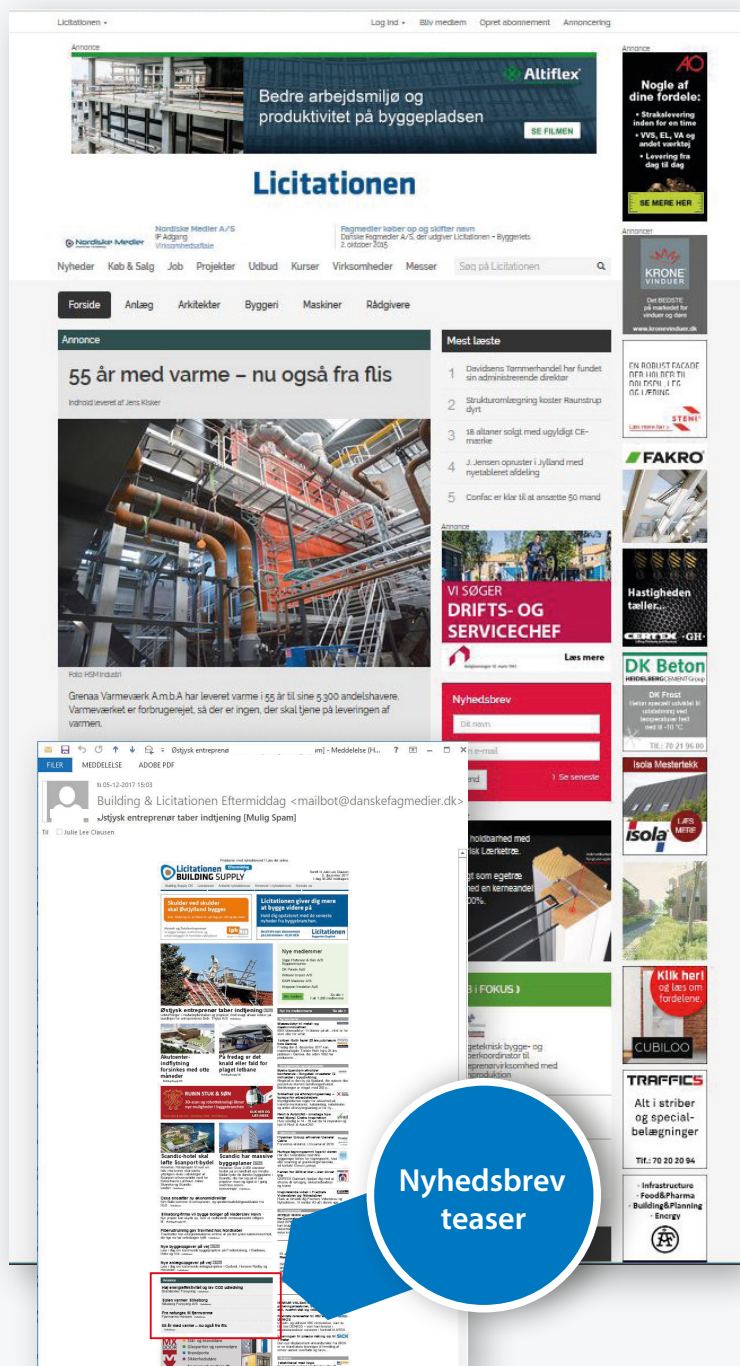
Licitationen ▾ Log ind ▾ Bliv medlem Opret abonnement Annoncering

Annonce

Altiflex

Bedre arbejdsmiljø og produktivitet på byggepladsen

SE FILMEN

Annonce

AO

Nogle af dine fordele:

• Strakslevering inden for en time
• VVS, EL, VA og andet værktøj
• Levering fra dag til dag

SE MERE HER

Licitationen

Nordiske Medier

Nordiske Medier A/S
IP Adgang
Virksomhedsside

Fagmedier køber op og skifter navn
Danske Fagmedier A/S, der udgiver Licitationen • Byggeriets
2. oktober 2015

Nyheder Køb & Salg Job Projekter Udbud Kurser Virksomheder Messer Søg på Licitationen

Annonce

KRONE VINDUER

Det BEDSTE på markedet for vinduer og døre

www.kronevinduer.dk

Forside Anlæg Arkitekter Byggeri Maskiner Rådgivere

Annonce

55 år med varme – nu også fra flis

Indhold leveret af Jens Kisker

Foto HSM Industri

Grenaa Varmeværk A.m.b.A har leveret varme i 55 år til sine 5.300 andelshavere. Varmeværket er forbrugerejet, så der er ingen, der skal tjene på leveringen af varmen.

Mest læste

1 Davidsens Tømmerhandel har fundet sin administrerende direktør
2 Strukturomlægning koster Raunstrup dyrt
3 18 altaner solgt med ugyldigt CE-mærke
4 J. Jensen opruster i Jylland med nyetableret afdeling
5 Confac er klar til at ansætte 50 mand

Annonce

VI SØGER
DRIFTS- OG
SERVICECHEF

Læs mere

Nyhedsbrev

Dit navn

n e-mail

end

› Se seneste

EN ROBUST FACADE DER HOLDER TIL SOLDSPILLEG OG LÆRING

STENI

FAKRO

Hastigheden tæller...

CERTEX · GH ·

DK Beton

HEIDELBERGCEMENT Group

DK Frost

TLF.: 70 21 96 00

Isola Mestertekk

isola

LÆS MERE

Klik her! og læs om fordelene.

CUBILOO

TRAFFICS

Alt i striber og special-belægninger

Tlf.: 70 20 20 94

· Infrastructure
· Food&Pharma
· Building&Planning
· Energy

FILER MEDDELELSE ADOBE PDF

Østjysk entreprenø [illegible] m] - Meddelelse (H...

ti 05-12-2017 15:03

Building & Licitationen Eftermiddag <mailbot@danskefagmedier.dk>

Østjysk entreprenør taber indtjening [Mulig Spam]

Til Julie Lee Clausen

Licitationen BUILDING SUPPLY

Skulder ved skulder skal Østjylland bygges

Licitationen giver dig mere at bygge videre på

Nye medlemmer

Østjysk entreprenør taber indtjening

Akutcenter-indflytning forsinkes med otte måneder

På fredag er det knald eller fald for plaget letbane

RUBIN STUK & SØN

Scandic-hotel skal løfte Scanport-byde

Scandic har massive byggeplaner

Nyhedsbrev teaser

holdbarhed med isk Lærketræ.

gt som egetræ med en kerneandel 00%.

B I FOKUS

egeteknisk bygge- og erkoordinator til eprenørvirksomhed med produktion